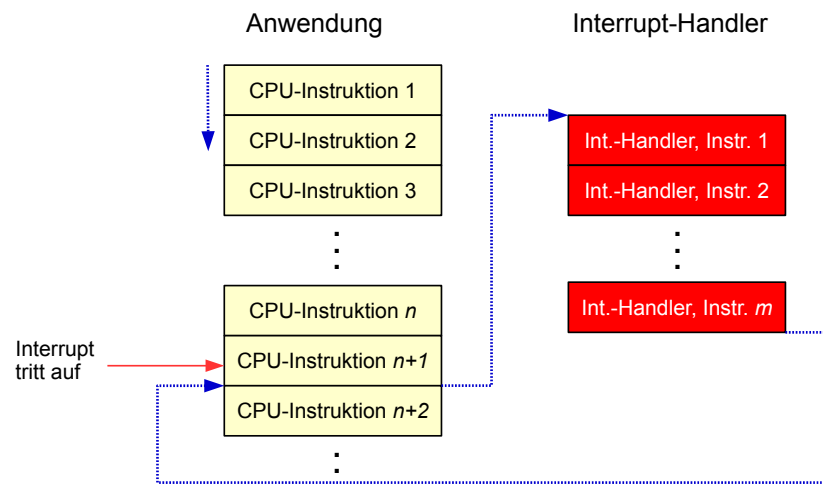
Anwendung

Interrupt-Handler

CPU-Instruktion 1

CPU-Instruktion 2

CPU-Instruktion 3

:

CPU-Instruktion $n$

Interrupt tritt auf

CPU-Instruktion $n+1$

CPU-Instruktion $n+2$

:

Int.-Handler, Instr. 1

Int.-Handler, Instr. 2

:

Int.-Handler, Instr. $m$